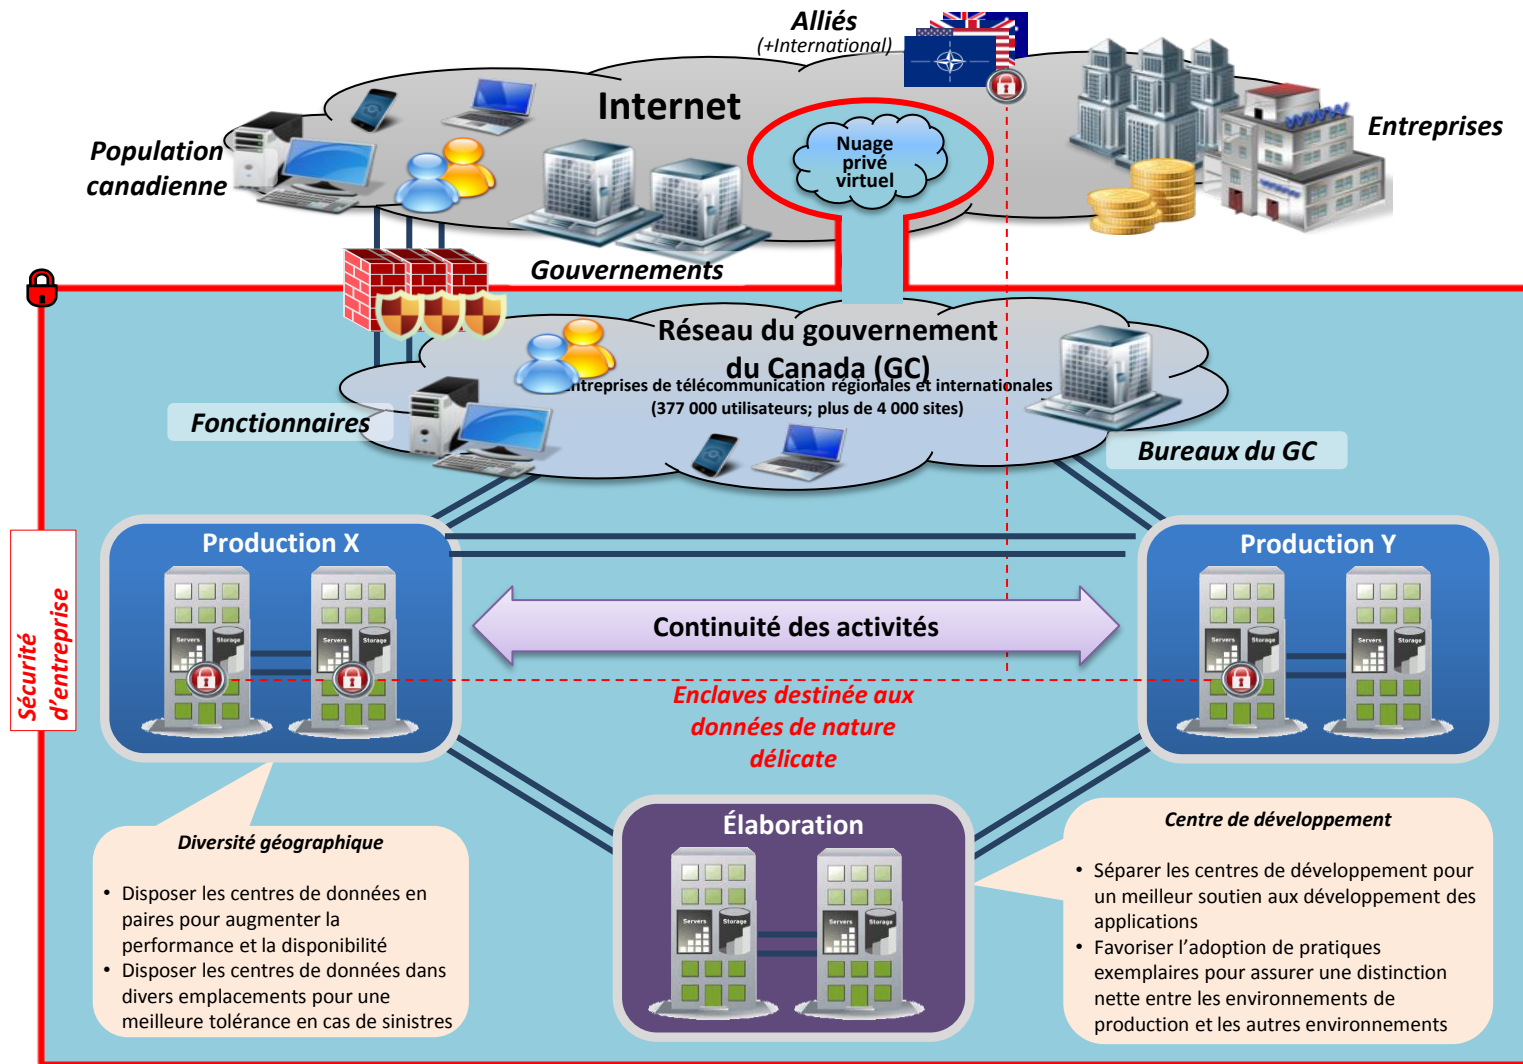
Alliés
(+International)

Internet

Population canadienne

Nuage privé virtuel

Entreprises

Gouvernements

Réseau du gouvernement du Canada (GC)
Entreprises de télécommunication régionales et internationales
(377 000 utilisateurs; plus de 4 000 sites)

Fonctionnaires

Bureaux du GC

Sécurité d'entreprise

Production X

Production Y

Continuité des activités

Enclaves destinée aux données de nature délicate

Élaboration

Diversité géographique
• Disposer les centres de données en paires pour augmenter la performance et la disponibilité
• Disposer les centres de données dans divers emplacements pour une meilleure tolérance en cas de sinistres

Centre de développement
• Séparer les centres de développement pour un meilleur soutien aux développement des applications
• Favoriser l'adoption de pratiques exemplaires pour assurer une distinction nette entre les environnements de production et les autres environnements